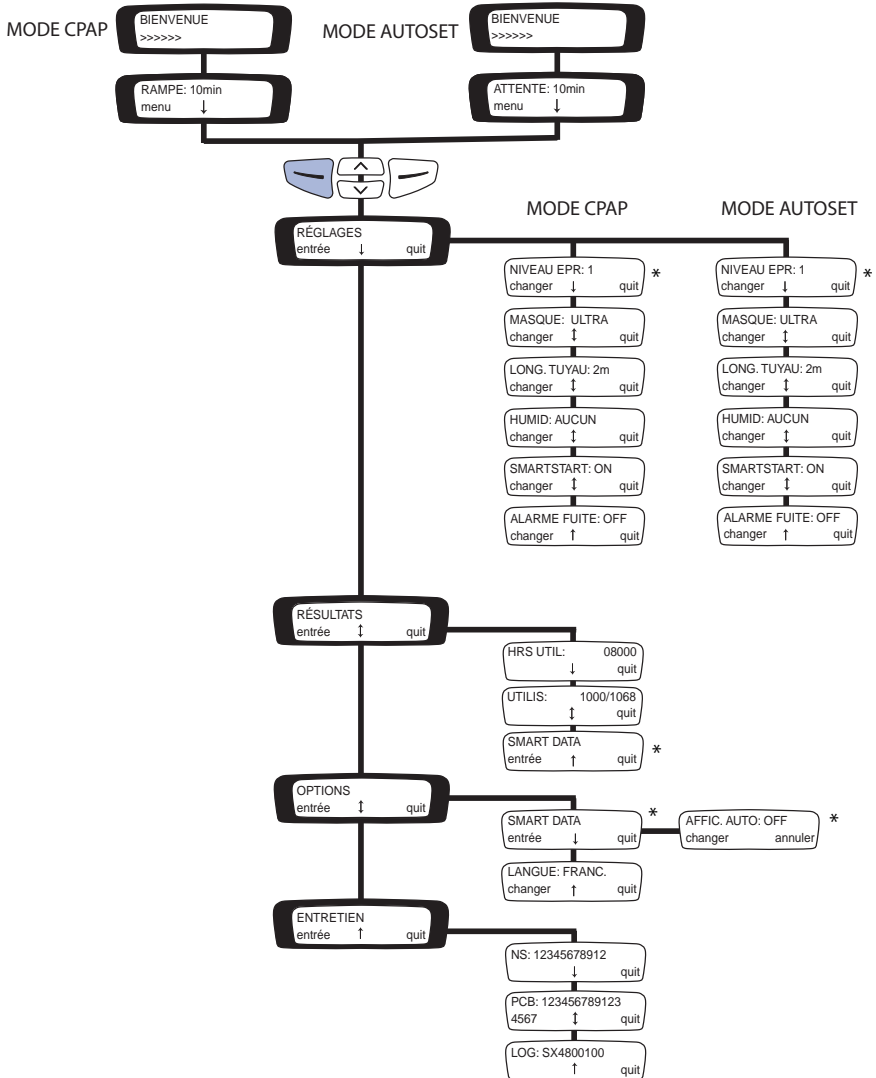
MODE CPAP
BIENVENUE
>>>>>>

MODE AUTOSET
BIENVENUE
>>>>>>

RAMPE: 10min
menu ↓

ATTENTE: 10min
menu ↓

RÉGLAGES
entrée ↓ quit

MODE CPAP

NIVEAU EPR: 1
changer ↓ quit
*

MASQUE: ULTRA
changer ↕ quit

LONG. TUYAU: 2m
changer ↕ quit

HUMID: AUCUN
changer ↕ quit

SMARTSTART: ON
changer ↕ quit

ALARME FUITE: OFF
changer ↑ quit

MODE AUTOSET

NIVEAU EPR: 1
changer ↓ quit
*

MASQUE: ULTRA
changer ↕ quit

LONG. TUYAU: 2m
changer ↕ quit

HUMID: AUCUN
changer ↕ quit

SMARTSTART: ON
changer ↕ quit

ALARME FUITE: OFF
changer ↑ quit

RÉSULTATS
entrée ↕ quit

HRS UTIL: 08000
↓ quit

UTILIS: 1000/1068
↕ quit

SMART DATA
entrée ↑ quit
*

OPTIONS
entrée ↕ quit

SMART DATA
entrée ↓ quit
*

AFFIC. AUTO: OFF
changer annuler
*

LANGUE: FRANC.
changer ↑ quit

ENTRETIEN
entrée ↑ quit

NS: 12345678912
↓ quit

PCB: 123456789123
4567 ↕ quit

LOG: SX4800100
↑ quit